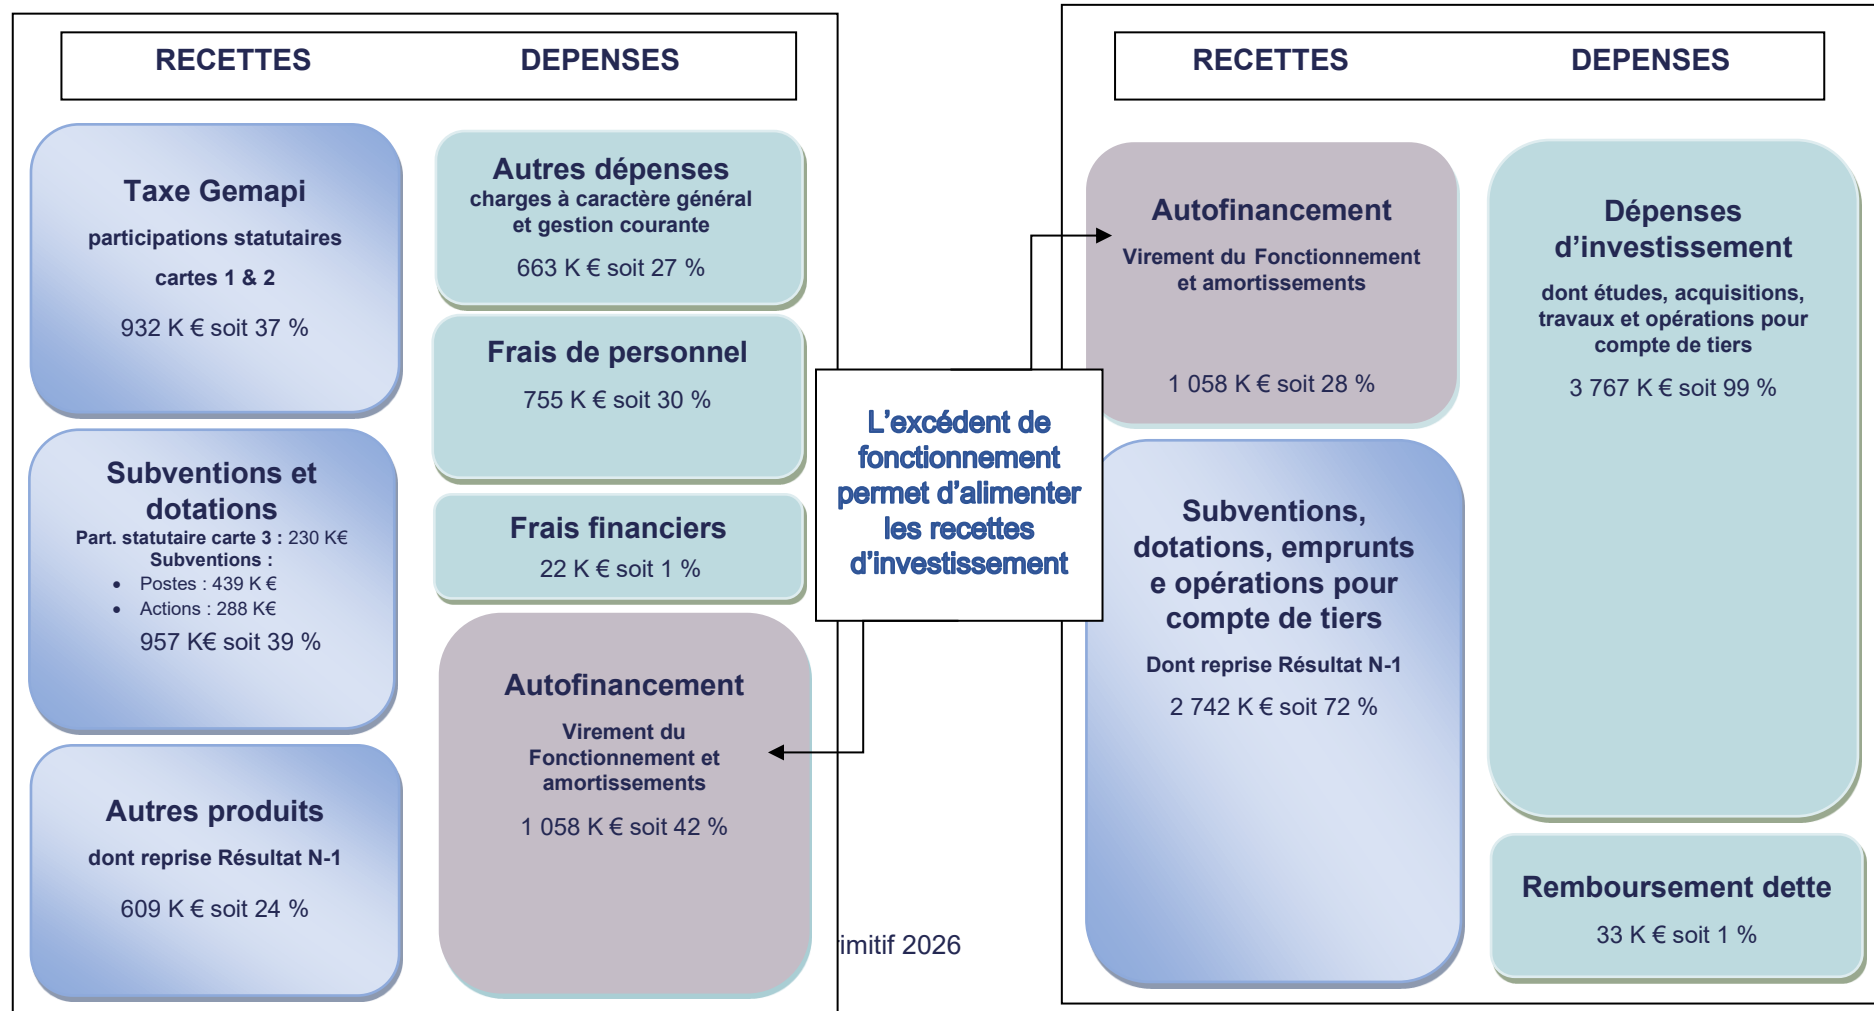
RECETTES DEPENSES

Taxe Gemapi

participations statutaires

cartes 1 & 2

932 K € soit 37 %

Subventions et dotations

Part. statutaire carte 3 : 230 K€

Subventions :

- Postes : 439 K €
- Actions : 288 K€

957 K€ soit 39 %

Autres produits

dont reprise Résultat N-1

609 K € soit 24 %

Autres dépenses

charges à caractère général et gestion courante

663 K € soit 27 %

Frais de personnel

755 K € soit 30 %

Frais financiers

22 K € soit 1 %

Autofinancement

Virement du Fonctionnement et amortissements

1 058 K € soit 42 %

L'excédent de fonctionnement permet d'alimenter les recettes d'investissement

imitif 2026

RECETTES DEPENSES

Autofinancement

Virement du Fonctionnement et amortissements

1 058 K € soit 28 %

Subventions, dotations, emprunts e opérations pour compte de tiers

Dont reprise Résultat N-1

2 742 K € soit 72 %

Dépenses d'investissement

dont études, acquisitions, travaux et opérations pour compte de tiers

3 767 K € soit 99 %

Remboursement dette

33 K € soit 1 %